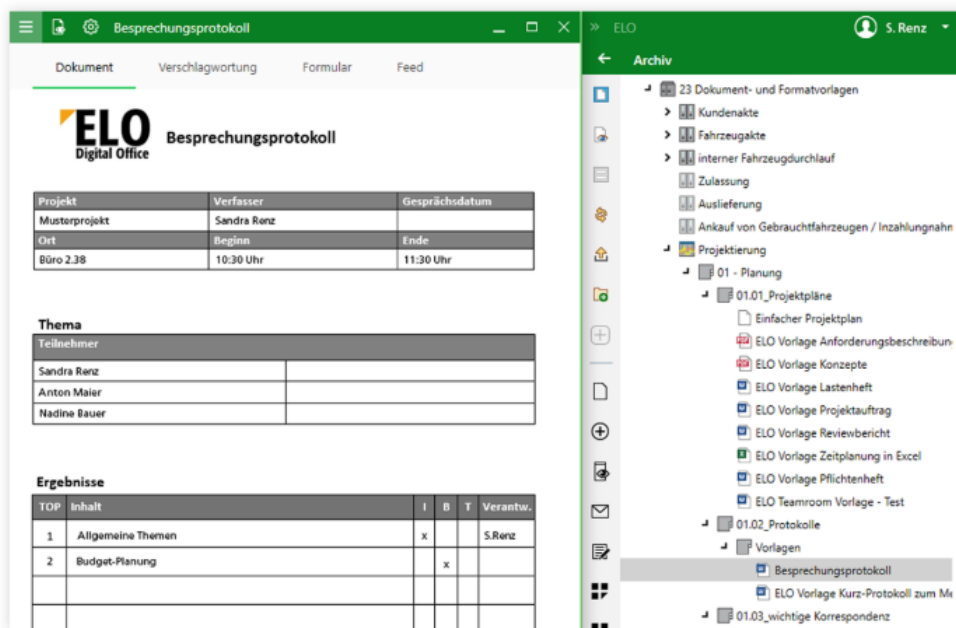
Besprechungsprotokoll

Dokument   Verschlagwortung   Formular   Feed

ELO Digital Office

Besprechungsprotokoll

| Projekt | Verfasser | Gesprächsdatum |
|---|---|---|
| Musterprojekt | Sandra Renz | |
| Ort | Beginn | Ende |
| Büro 2.38 | 10:30 Uhr | 11:30 Uhr |

Thema

| Teilnehmer | |
|---|---|
| Sandra Renz | |
| Anton Maier | |
| Nadine Bauer | |

Ergebnisse

| TOP | Inhalt | I | B | T | Verantw. |
|---|---|---|---|---|---|
| 1 | Allgemeine Themen | x | | | S.Renz |
| 2 | Budget-Planung | | x | | |
| | | | | | |
| | | | | | |

» ELO   S. Renz

Archiv

23 Dokument- und Formatvorlagen
Kundenakte
Fahrzeugakte
interner Fahrzeugdurchlauf
Zulassung
Auslieferung
Ankauf von Gebrauchtfahrzeugen / Inzahlungnahn
Projektierung
01 - Planung
01.01_Projektpläne
Einfacher Projektplan
ELO Vorlage Anforderungsbeschreibun
ELO Vorlage Konzepte
ELO Vorlage Lastenheft
ELO Vorlage Projektauftrag
ELO Vorlage Reviewbericht
ELO Vorlage Zeitplanung in Excel
ELO Vorlage Pflichtenheft
ELO Teamroom Vorlage - Test
01.02_Protokolle
Vorlagen
Besprechungsprotokoll
ELO Vorlage Kurz-Protokoll zum Me
01.03_wichtige Korrespondenz